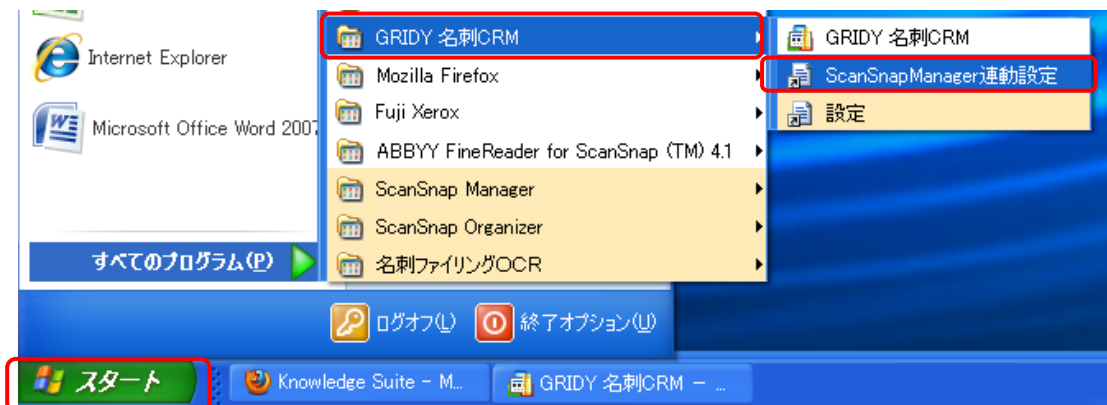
Internet Explorer

Microsoft Office Word 2007

すべてのプログラム(P)

GRIDY 名刺CRM
Mozilla Firefox
Fuji Xerox
ABBYY FineReader for ScanSnap (TM) 4.1
ScanSnap Manager
ScanSnap Organizer
名刺ファイリングOCR

GRIDY 名刺CRM
ScanSnapManager連動設定
設定

ログオフ(L)
終了オプション(U)

スタート
Knowledge Suite - M...
GRIDY 名刺CRM - ...